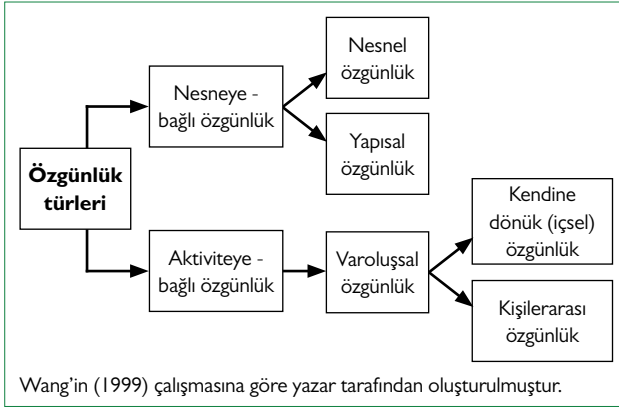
Özgünlük türleri

Nesneye - bağlı özgünlük

Nesnel özgünlük

Yapısal özgünlük

Aktiviteye - bağlı özgünlük

Varoluşsal özgünlük

Kendine dönük (içsel) özgünlük

Kişilerarası özgünlük

Wang'in (1999) çalışmasına göre yazar tarafından oluşturulmuştur.